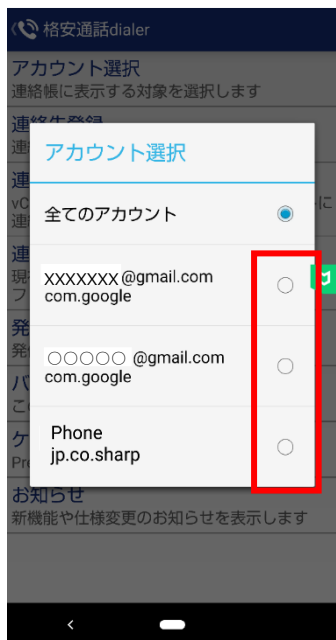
格安通話dialer

アカウント選択
連絡帳に表示する対象を選択します

連絡先登録
連

連
vC
連

連
現
フ

発
発

パ
こ

ケ
Pr

お知らせ
新機能や仕様変更のお知らせを表示します

アカウント選択

全てのアカウント

XXXXXXX@gmail.com
com.google

○○○○○ @gmail.com
com.google

Phone
jp.co.sharp

<